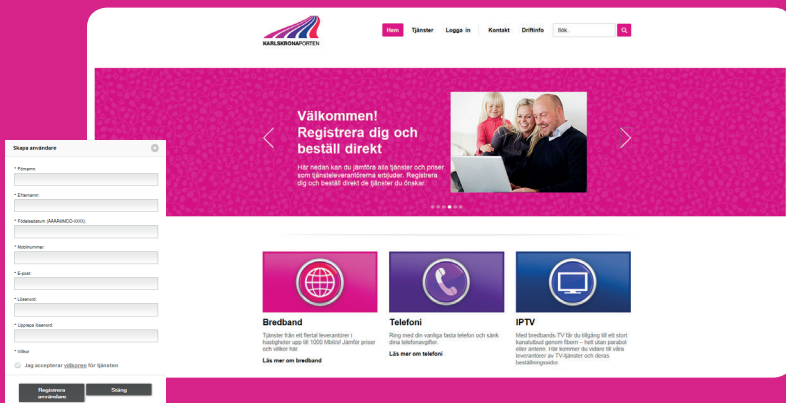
KARLSKRONAPORTEN

Hem Tjänster Logga in Kontakt Driftinfo Sök...

Välkommen! Registrera dig och beställ direkt

Här nedan kan du jämföra alla tjänster och priser som tjänsteleverantörerna erbjuder. Registrera dig och beställ direkt de tjänster du önskar.

Bredband

Tjänster från ett flertal leverantörer i hastigheter upp till 1000 Mbit/s! Jämför priser och villkor här.

Läs mer om bredband

Telefoni

Ring med din vanliga fasta telefon och sänk dina telefonavgifter.

Läs mer om telefoni

IPTV

Med bredbands-TV får du tillgång till ett stort kanalutbud genom fibern – helt utan parabol eller antenn. Här kommer du vidare till våra leverantörer av TV-tjänster och deras beställningssidor.

Skapa användare

* Förnamn

* Efternamn

* Födelsedatum (ÅÅÅÅMMDD-XXXX):

* Mobilnummer:

* E-post:

* Lösenord:

* Upprepa lösenord:

* Villkor

Jag accepterar villkoren för tjänsten

Registrera användare

Stäng